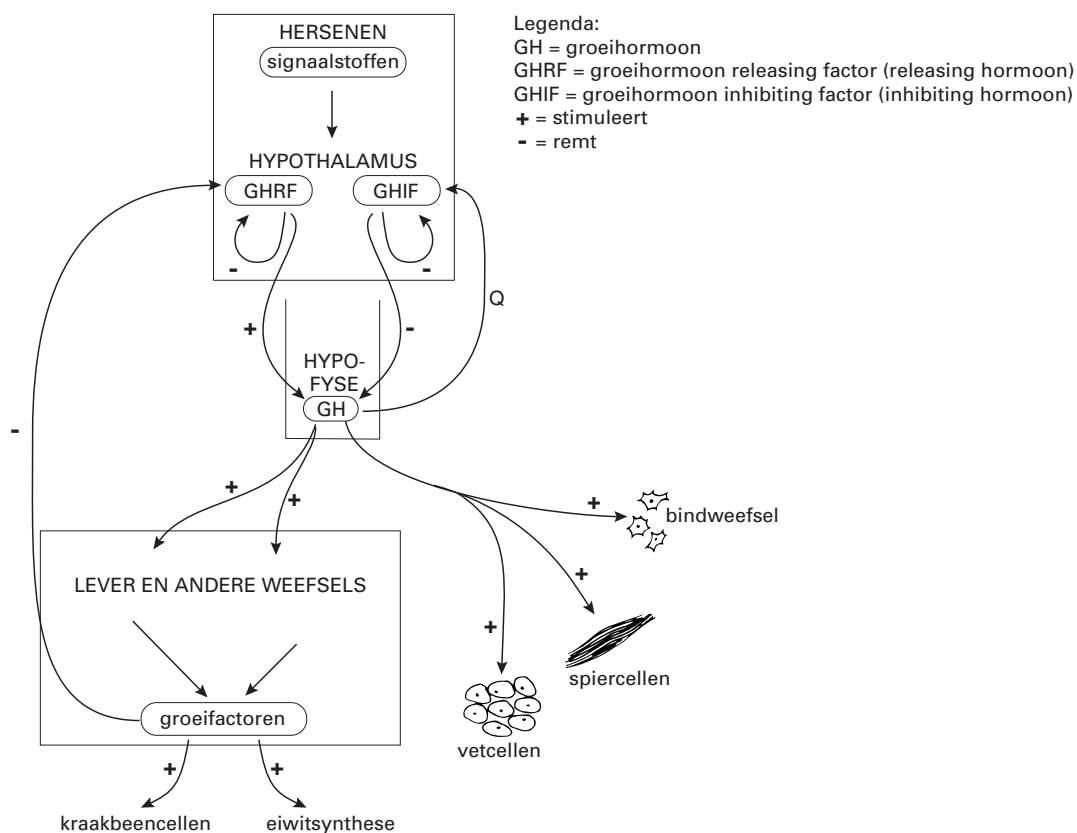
HERSENEN
signaalstoffen

HYPOTHALAMUS
GHRF
GHIF
-
-

Legenda:
GH = groeihormoon
GHRF = groeihormoon releasing factor (releasing hormoon)
GHIF = groeihormoon inhibiting factor (inhibiting hormoon)
+ = stimuleert
- = remt

+
-
Q

HYPO-
FYSE
GH

-

+
+

+
bindweefsel

LEVER EN ANDERE WEEFSELS

+
+
spiercellen
vetcellen

groeifactoren

+
+
kraakbeencellen
eiwitsynthese